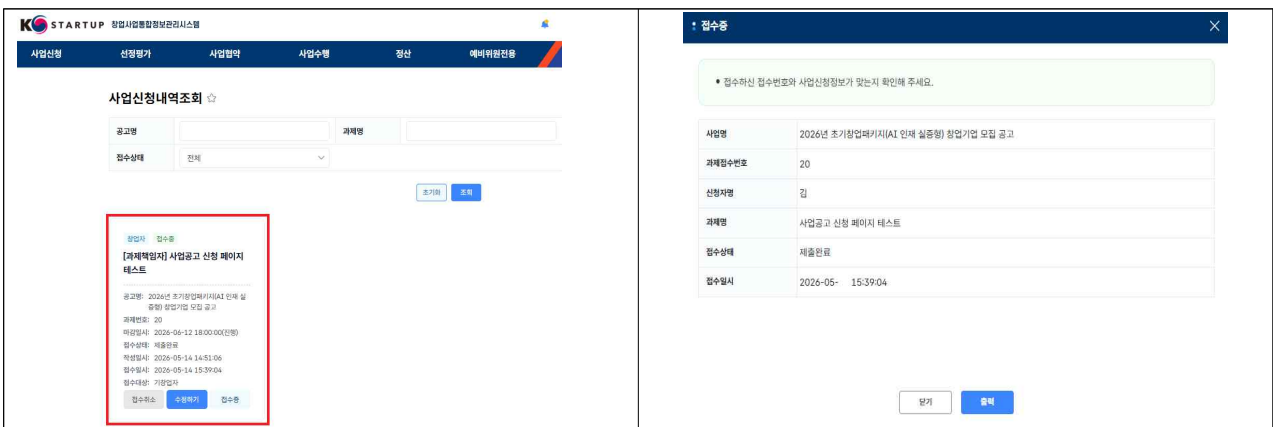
K STARTUP 창업사업통합정보관리시스템

사업신청 선정평가 사업협약 사업수행 정산 예비위원전용

사업신청내역조회 ☆

| 공고명 | | 과제명 | |
|---|---|---|---|
| 접수상태 | 전체 | | |

초기화 조회

창업자 접수중

[과제책임자] 사업공고 신청 페이지 테스트

공고명: 2026년 초기창업패키지(AI 인재 실증형) 창업기업 모집 공고
과제번호: 20
마감일시: 2026-06-12 18:00:00(진행)
접수상태: 제출완료
작성일시: 2026-05-14 14:51:06
접수일시: 2026-05-14 15:39:04
접수대상: 기창업자

접수취소 수정하기 접수증

접수증

• 접수하신 접수번호와 사업신청정보가 맞는지 확인해 주세요.

| 사업명 | 2026년 초기창업패키지(AI 인재 실증형) 창업기업 모집 공고 |
|---|---|
| 과제접수번호 | 20 |
| 신청자명 | 김 |
| 과제명 | 사업공고 신청 페이지 테스트 |
| 접수상태 | 제출완료 |
| 접수일시 | 2026-05- 15:39:04 |

닫기 출력